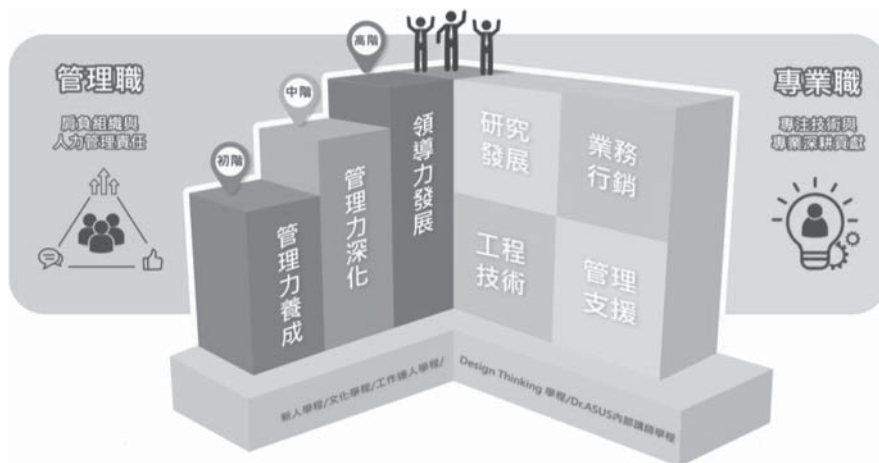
管理職

肩負組織與人力管理責任

初階

中階

高階

管理力養成

管理力深化

領導力發展

研究發展

業務行銷

工程技術

管理支援

專業職

專注技術與專業深耕貢獻

新人學程/文化學程/工作達人學程/

Design Thinking 學程/Dr.ASUS內部講師學程